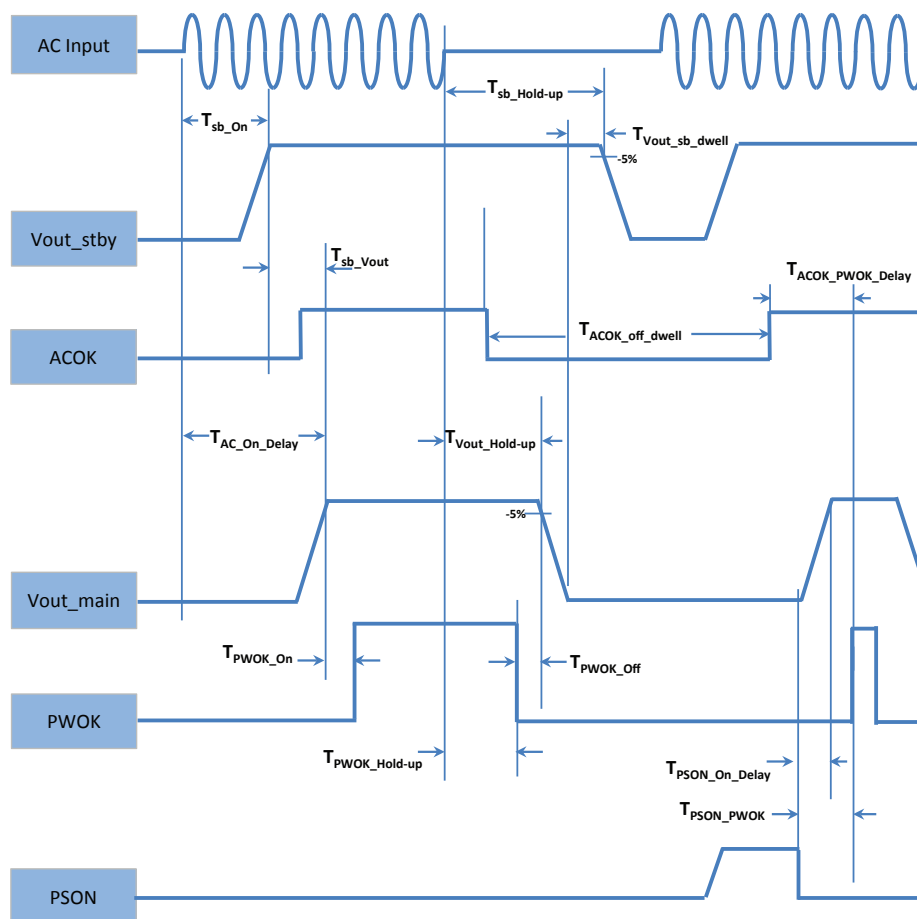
AC Input

$T_{sb\_Hold\text{-}up}$

$T_{sb\_On}$

$T_{Vout\_sb\_dwell}$

-5%

Vout_stby

$T_{sb\_Vout}$

$T_{ACOK\_PWOK\_Delay}$

ACOK

$T_{ACOK\_off\_dwell}$

$T_{AC\_On\_Delay}$

$T_{Vout\_Hold\text{-}up}$

-5%

Vout_main

$T_{PWOK\_On}$

$T_{PWOK\_Off}$

PWOK

$T_{PWOK\_Hold\text{-}up}$

$T_{PSON\_On\_Delay}$

$T_{PSON\_PWOK}$

PSON